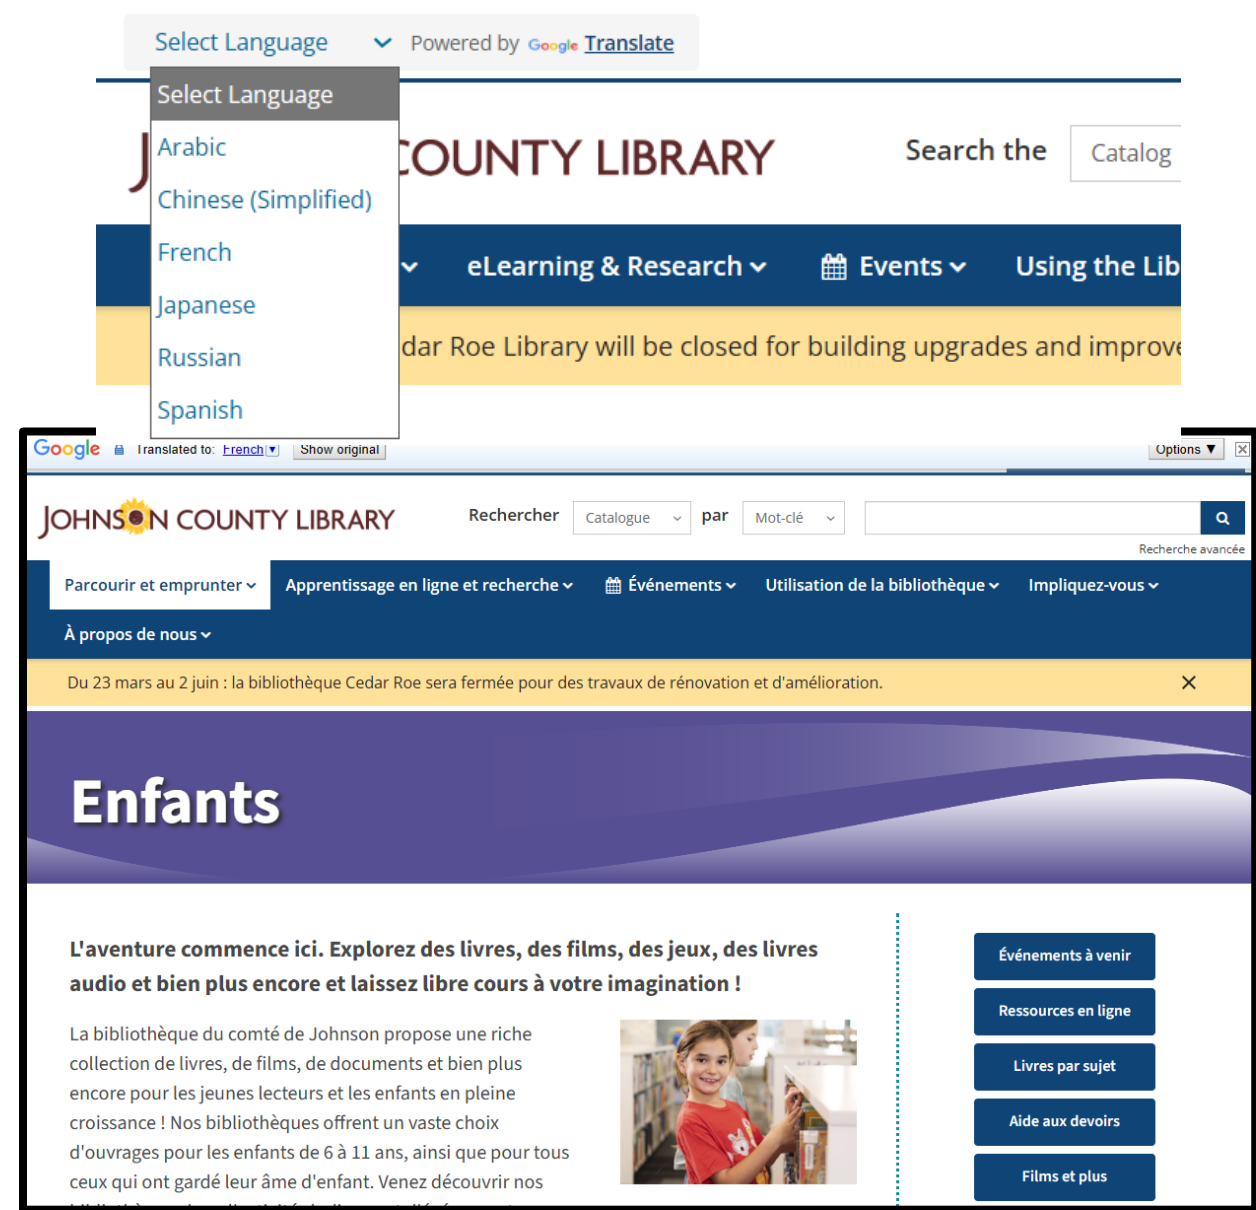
Select Language Powered by Google Translate

Select Language
Arabic
Chinese (Simplified)
French
Japanese
Russian
Spanish

J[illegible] COUNTY LIBRARY Search the Catalog

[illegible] eLearning & Research Events Using the Lib

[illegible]dar Roe Library will be closed for building upgrades and improve

Google Translated to: French Show original Options ▼ ✕

JOHNSON COUNTY LIBRARY Rechercher Catalogue par Mot-clé

Recherche avancée

Parcourir et emprunter Apprentissage en ligne et recherche Événements Utilisation de la bibliothèque Impliquez-vous À propos de nous

Du 23 mars au 2 juin : la bibliothèque Cedar Roe sera fermée pour des travaux de rénovation et d'amélioration. ✕

Enfants

L'aventure commence ici. Explorez des livres, des films, des jeux, des livres audio et bien plus encore et laissez libre cours à votre imagination !

La bibliothèque du comté de Johnson propose une riche collection de livres, de films, de documents et bien plus encore pour les jeunes lecteurs et les enfants en pleine croissance ! Nos bibliothèques offrent un vaste choix d'ouvrages pour les enfants de 6 à 11 ans, ainsi que pour tous ceux qui ont gardé leur âme d'enfant. Venez découvrir nos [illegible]

Événements à venir
Ressources en ligne
Livres par sujet
Aide aux devoirs
Films et plus